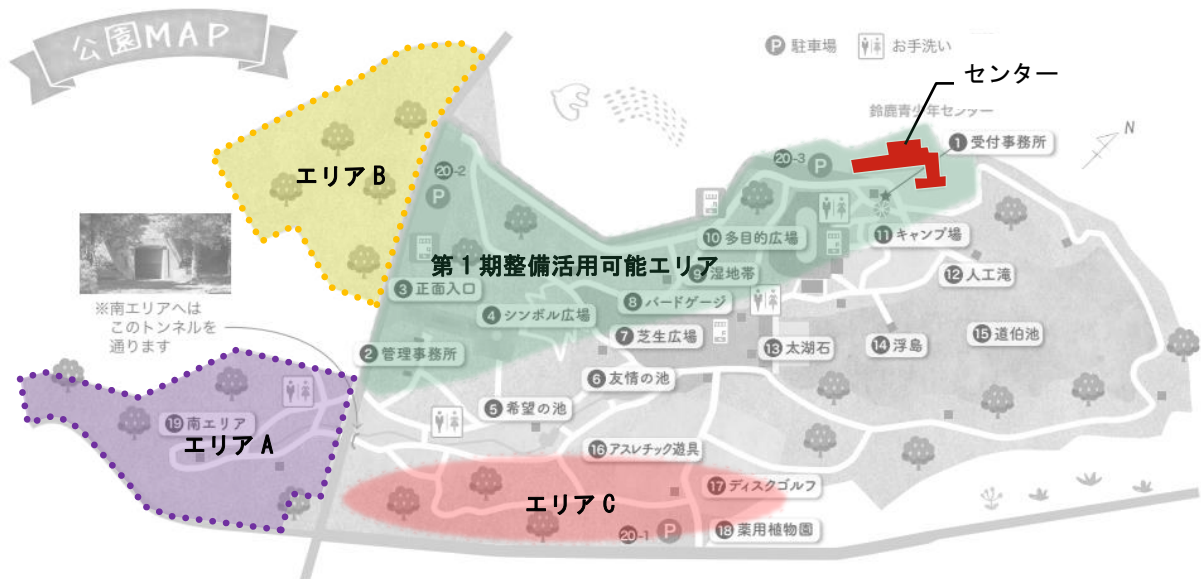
公園MAP

P 駐車場　お手洗い

センター

鈴鹿青少年センター

N

① 受付事務所

20-3 P

エリアB

20-2 P

第１期整備活用可能エリア

⑩ 多目的広場

⑪ キャンプ場

⑫ 人工滝

湿地帯

③ 正面入口

⑧ バードゲージ

※南エリアへはこのトンネルを通ります

④ シンボル広場

⑦ 芝生広場

⑬ 太湖石

⑭ 浮島

⑮ 道伯池

② 管理事務所

⑥ 友情の池

⑤ 希望の池

⑲ 南エリア

エリアA

⑯ アスレチック遊具

⑰ ディスクゴルフ

エリアC

20-1 P

⑱ 薬用植物園